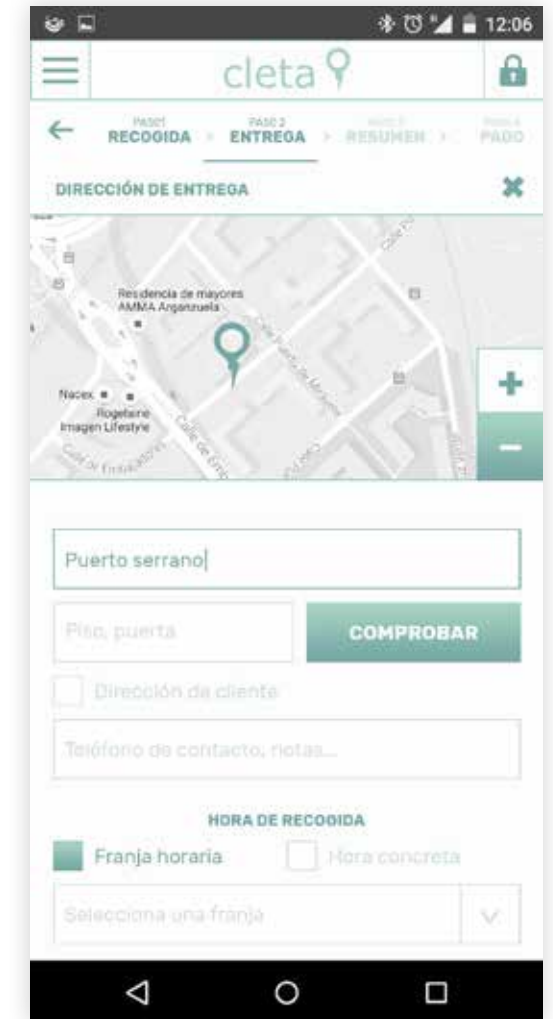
12:06

cleta

PASO 1
RECOGIDA

PASO 2
ENTREGA

PASO 3
RESUMEN

PASO 4
PAGO

DIRECCIÓN DE ENTREGA

Residencia de mayores AMMA Arganzuela

Nacex

Rogelaine Imagen Lifestyle

Calle de Embajadores

Calle Puerto de Monasterio

+

−

Puerto serrano

Piso, puerta

COMPROBAR

Dirección de cliente

Teléfono de contacto, notas...

HORA DE RECOGIDA

Franja horaria

Hora concreta

Selecciona una franja